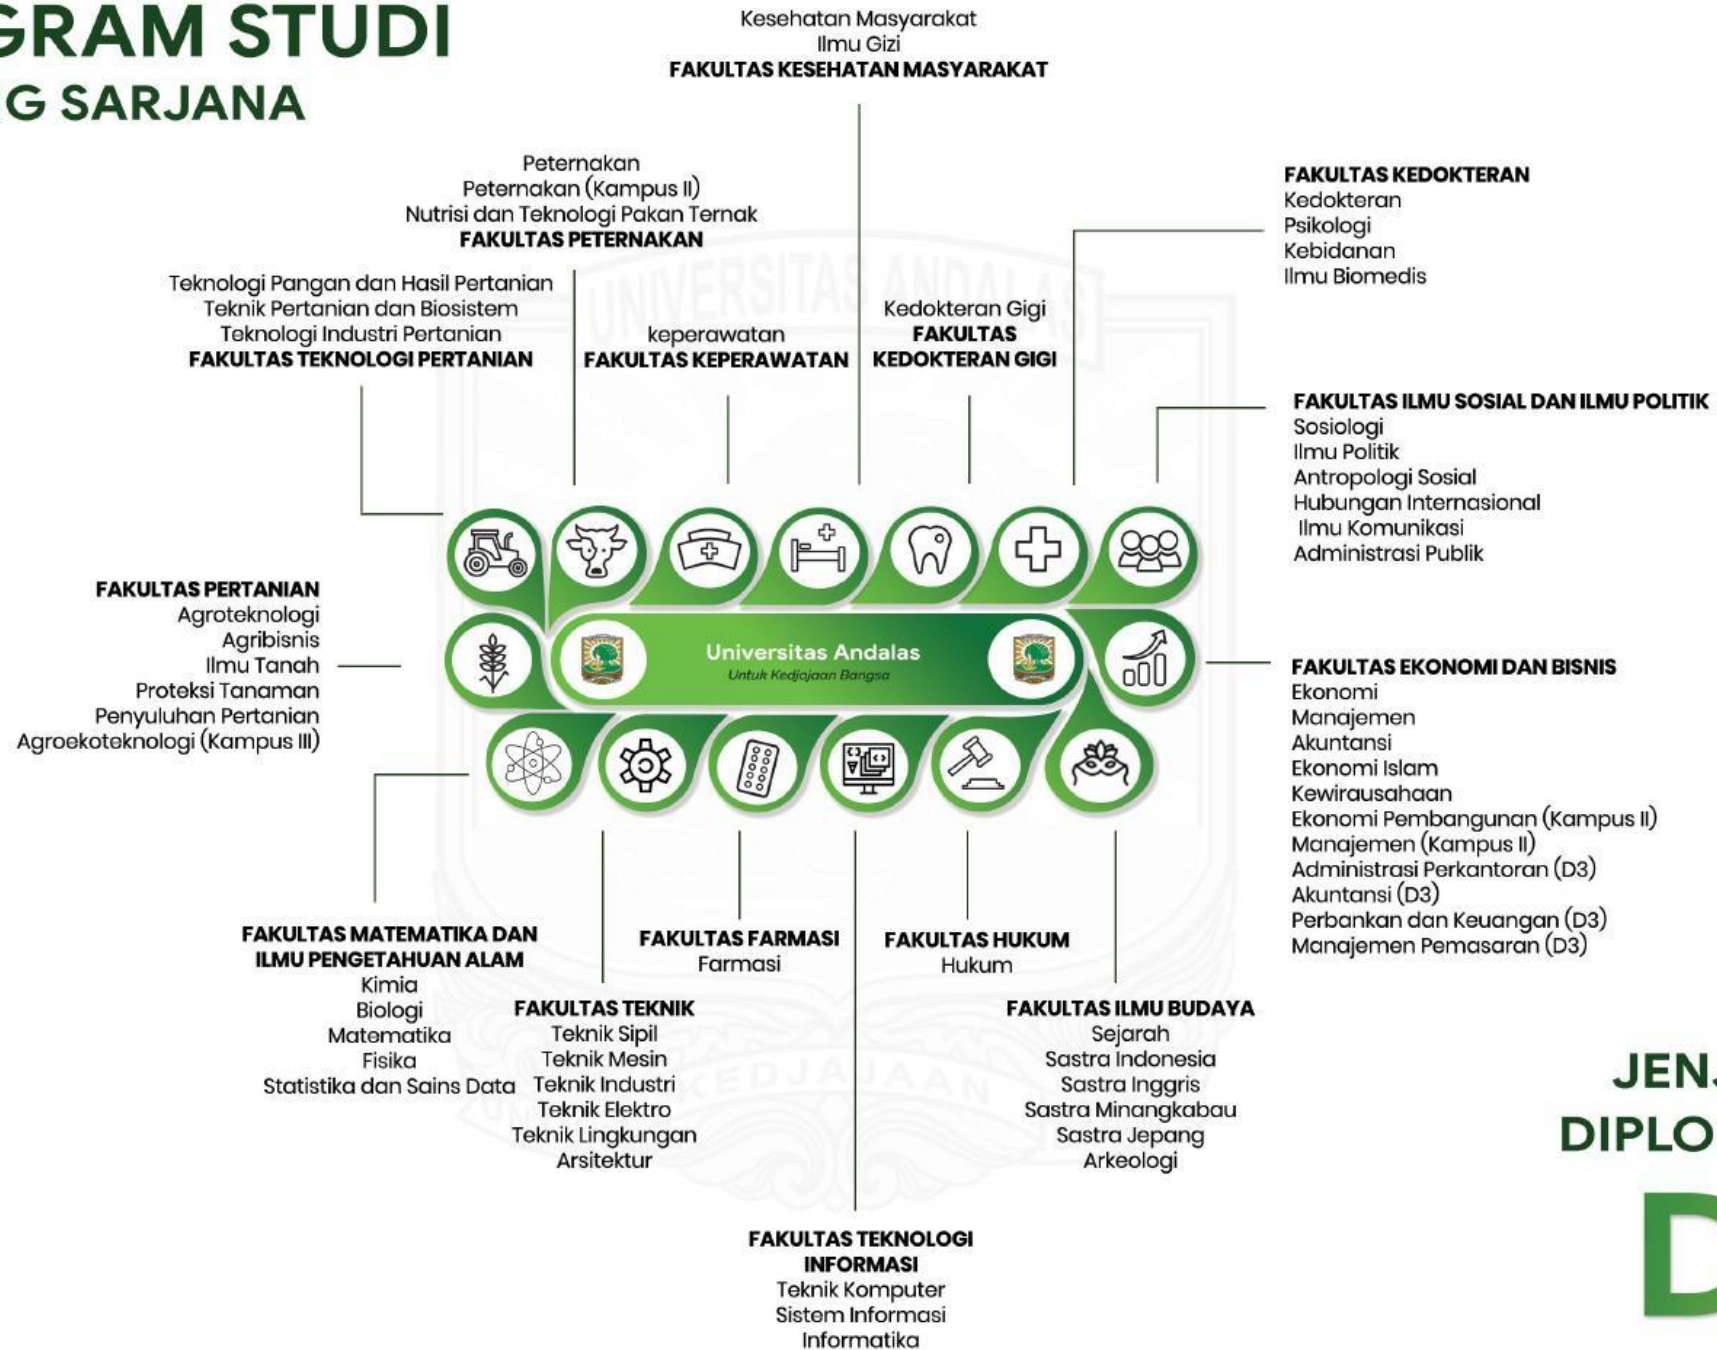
GRAM STUDI
G SARJANA

Kesehatan Masyarakat
Ilmu Gizi
FAKULTAS KESEHATAN MASYARAKAT

Peternakan
Peternakan (Kampus II)
Nutrisi dan Teknologi Pakan Ternak
FAKULTAS PETERNAKAN

FAKULTAS KEDOKTERAN
Kedokteran
Psikologi
Kebidanan
Ilmu Biomedis

Teknologi Pangan dan Hasil Pertanian
Teknik Pertanian dan Biosistem
Teknologi Industri Pertanian
FAKULTAS TEKNOLOGI PERTANIAN

keperawatan
FAKULTAS KEPERAWATAN

Kedokteran Gigi
FAKULTAS KEDOKTERAN GIGI

FAKULTAS ILMU SOSIAL DAN ILMU POLITIK
Sosiologi
Ilmu Politik
Antropologi Sosial
Hubungan Internasional
Ilmu Komunikasi
Administrasi Publik

FAKULTAS PERTANIAN
Agroteknologi
Agribisnis
Ilmu Tanah
Proteksi Tanaman
Penyuluhan Pertanian
Agroekoteknologi (Kampus III)

Universitas Andalas
Untuk Kedjajaan Bangsa

FAKULTAS EKONOMI DAN BISNIS
Ekonomi
Manajemen
Akuntansi
Ekonomi Islam
Kewirausahaan
Ekonomi Pembangunan (Kampus II)
Manajemen (Kampus II)
Administrasi Perkantoran (D3)
Akuntansi (D3)
Perbankan dan Keuangan (D3)
Manajemen Pemasaran (D3)

FAKULTAS MATEMATIKA DAN ILMU PENGETAHUAN ALAM
Kimia
Biologi
Matematika
Fisika
Statistika dan Sains Data

FAKULTAS FARMASI
Farmasi

FAKULTAS HUKUM
Hukum

FAKULTAS TEKNIK
Teknik Sipil
Teknik Mesin
Teknik Industri
Teknik Elektro
Teknik Lingkungan
Arsitektur

FAKULTAS ILMU BUDAYA
Sejarah
Sastra Indonesia
Sastra Inggris
Sastra Minangkabau
Sastra Jepang
Arkeologi

JEN
DIPLO
D

FAKULTAS TEKNOLOGI INFORMASI
Teknik Komputer
Sistem Informasi
Informatika